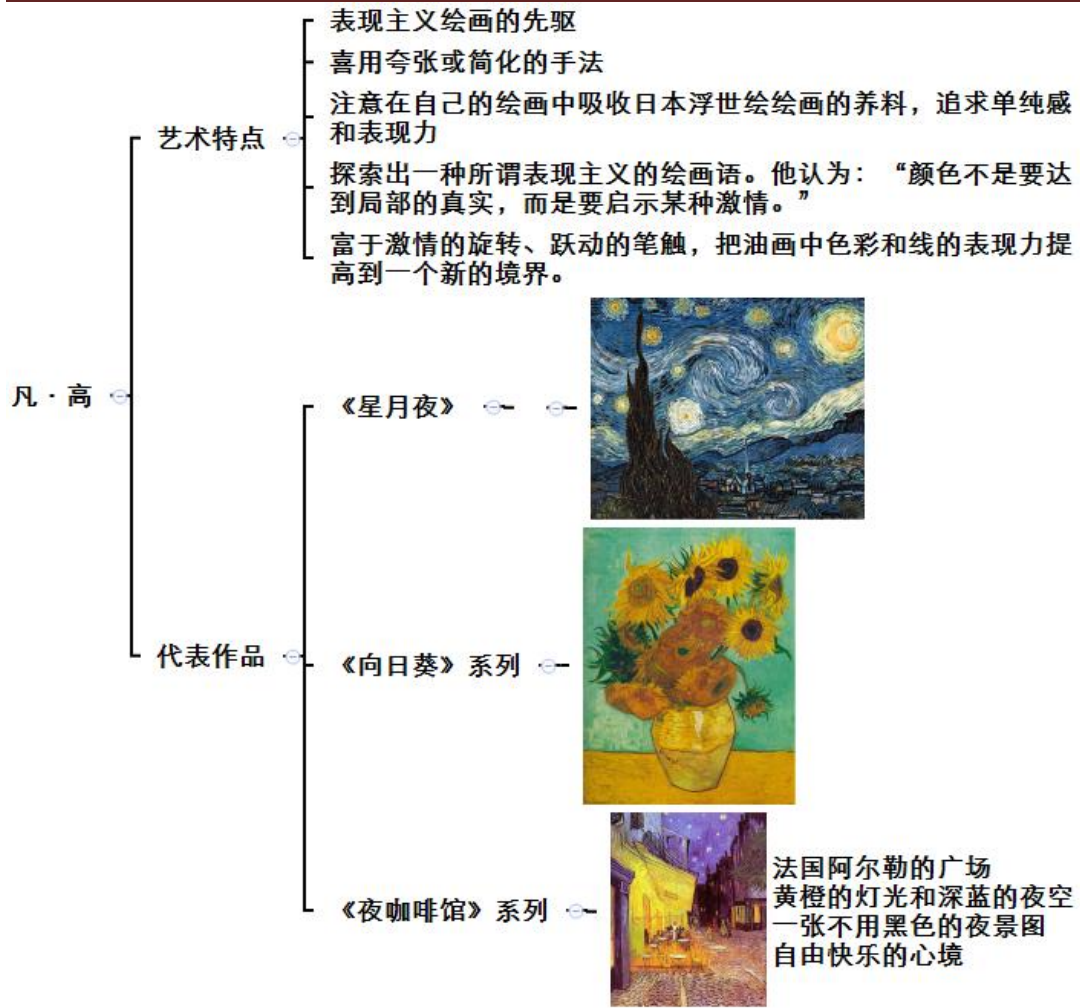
凡·高

艺术特点

表现主义绘画的先驱

喜用夸张或简化的手法

注意在自己的绘画中吸收日本浮世绘绘画的养料，追求单纯感和表现力

探索出一种所谓表现主义的绘画语。他认为：“颜色不是要达到局部的真实，而是要启示某种激情。”

富于激情的旋转、跃动的笔触，把油画中色彩和线的表现力提高到一个新的境界。

代表作品

《星月夜》

《向日葵》系列

《夜咖啡馆》系列

法国阿尔勒的广场
黄橙的灯光和深蓝的夜空
一张不用黑色的夜景图
自由快乐的心境